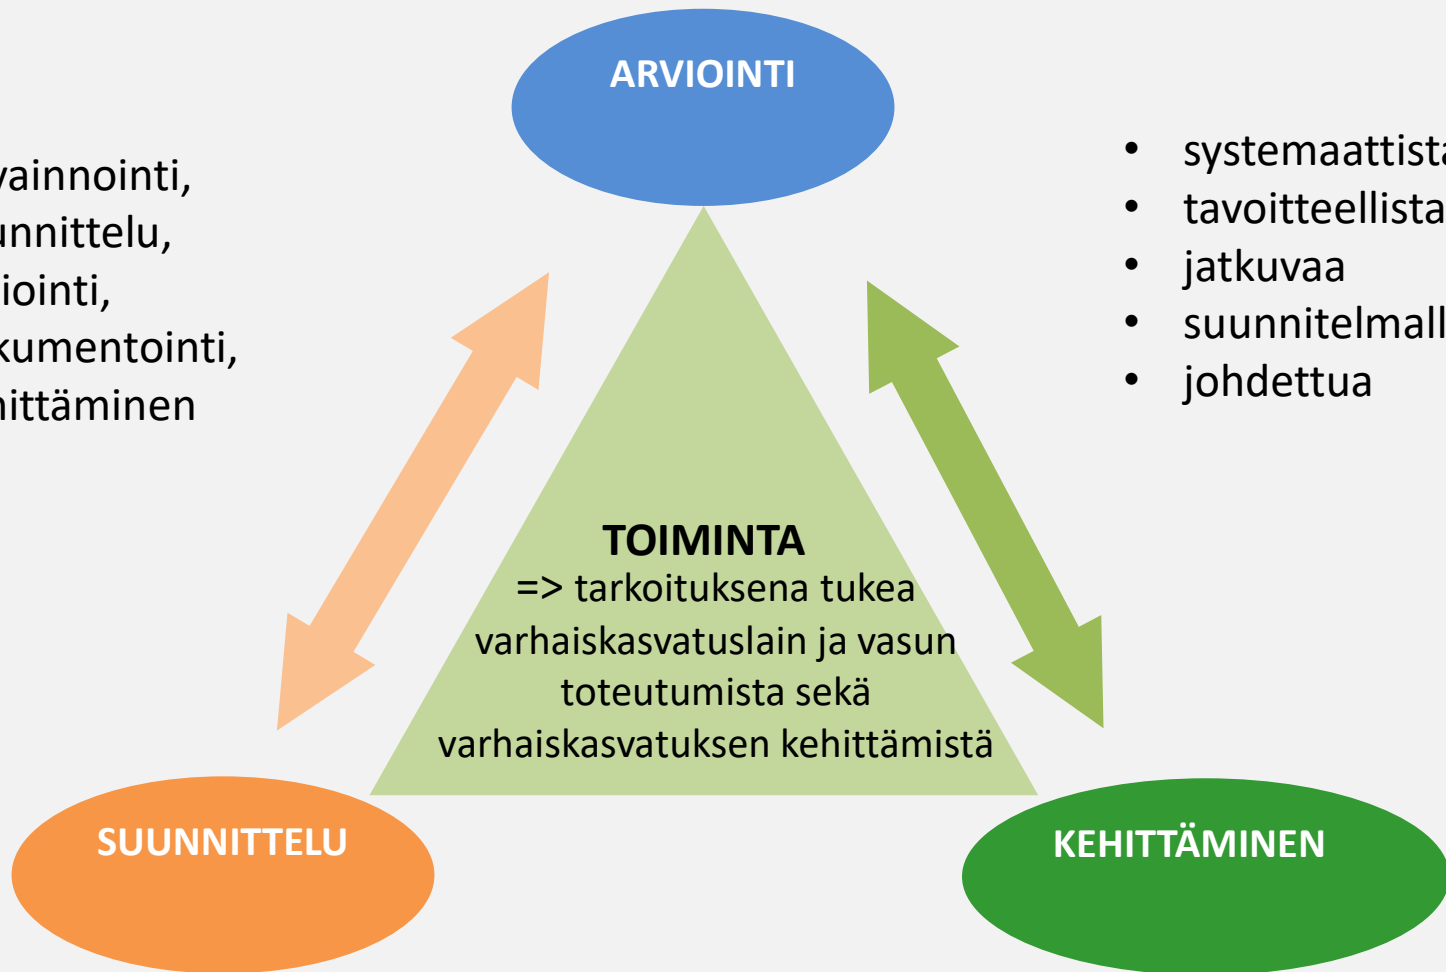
ARVIOINTI

vainnointi,
unnittelu,
iointi,
kumentointi,
hittäminen

- systemaattista
- tavoitteellista
- jatkuvaa
- suunnitelmall
- johdettua

TOIMINTA
=> tarkoituksena tukea varhaiskasvatuslain ja vasun toteutumista sekä varhaiskasvatuksen kehittämistä

SUUNNITTELU

KEHITTÄMINEN